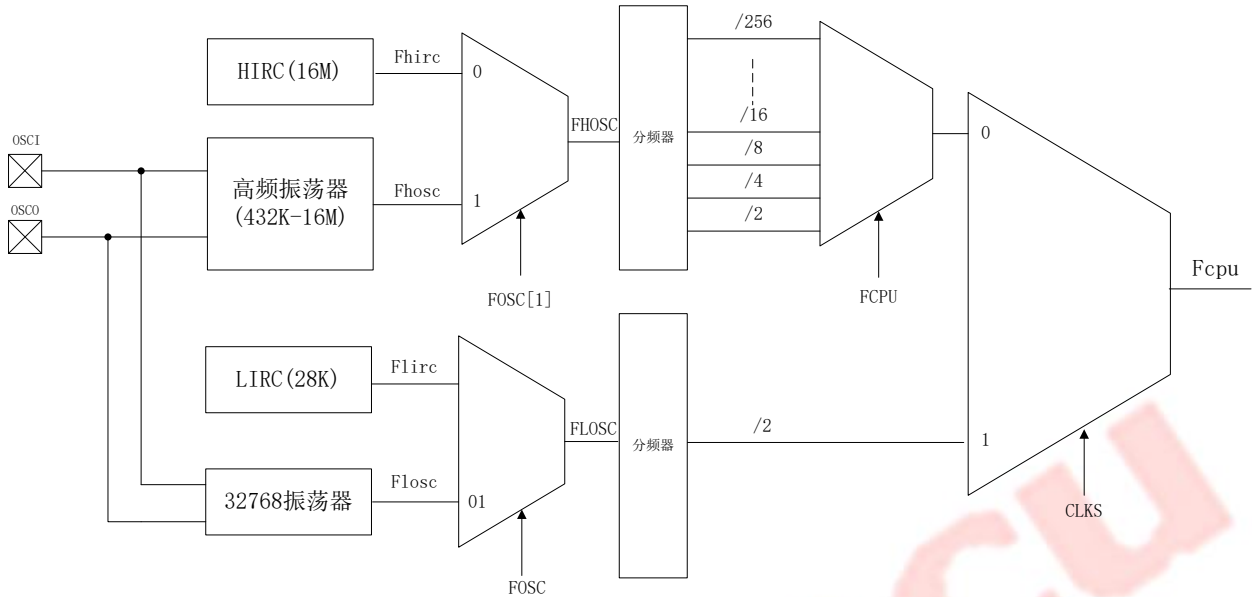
HIRC(16M)

Fhirc

0

OSCI

OSCO

高频振荡器
(432K-16M)

Fhosc

1

FHOSC

分频器

/256

/16

/8

/4

/2

FOSC[1]

FCPU

0

Fcpu

LIRC(28K)

Flirc

32768振荡器

Flosc

01

FLOSC

分频器

/2

1

FOSC

CLKS